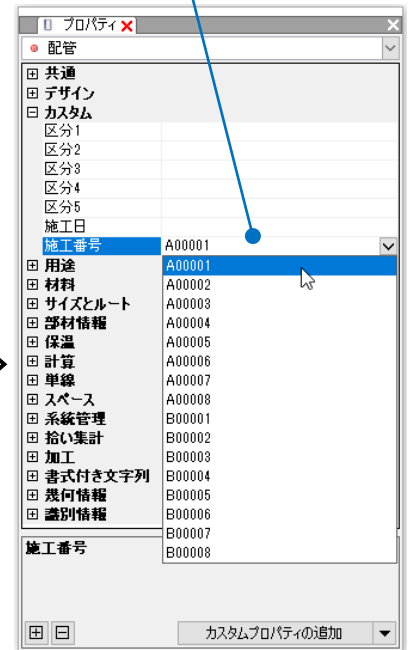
プロパティ ✕

配管

⊞ 共通
⊞ デザイン
⊟ カスタム
区分1
区分2
区分3
区分4
区分5
施工日
施工番号 A00001
⊞ 用途
⊞ 材料
⊞ サイズとルート
⊞ 部材情報
⊞ 保温
⊞ 計算
⊞ 単線
⊞ スペース
⊞ 系統管理
⊞ 拾い集計
⊞ 加工
⊞ 書式付き文字列
⊞ 幾何情報
⊞ 識別情報

A00001
A00002
A00003
A00004
A00005
A00006
A00007
A00008
B00001
B00002
B00003
B00004
B00005
B00006
B00007
B00008

施工番号

カスタムプロパティの追加